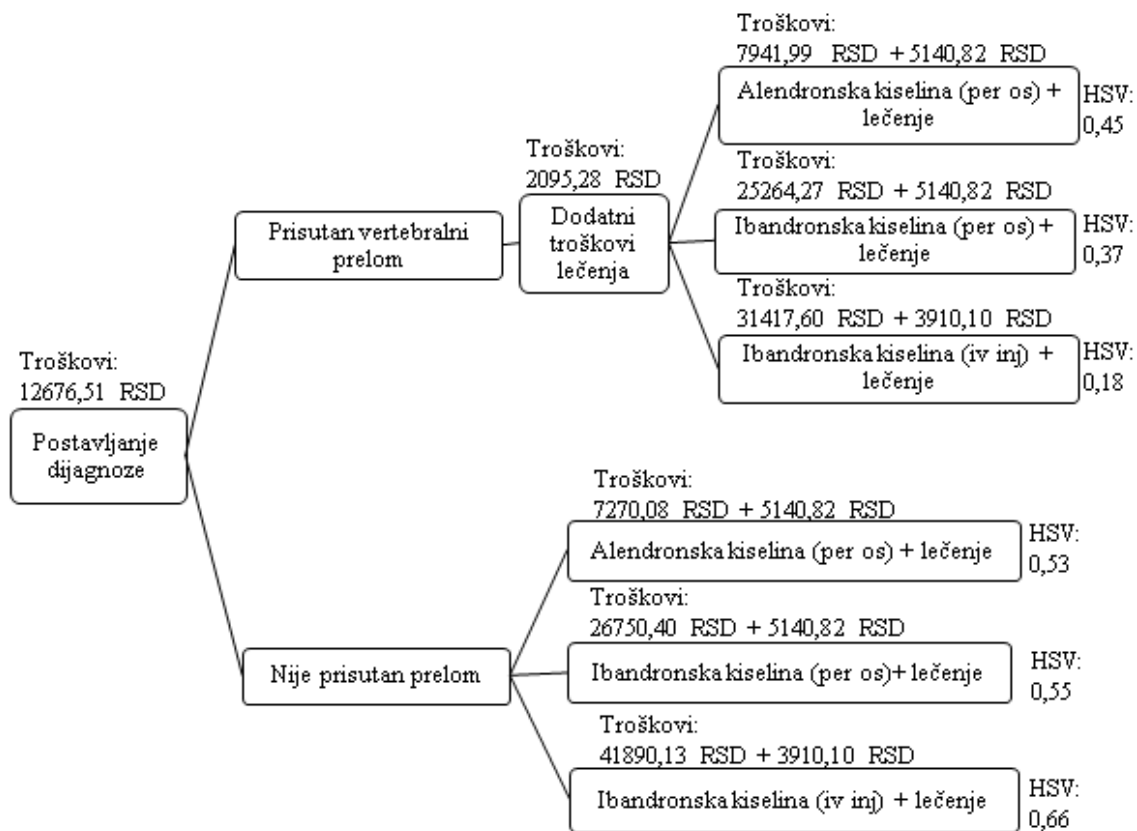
Troškovi:
12676,51 RSD

Postavljanje dijagnoze

Prisutan vertebralni prelom

Troškovi:
2095,28 RSD

Dodatni troškovi lečenja

Troškovi:
7941,99 RSD + 5140,82 RSD

Alendronska kiselina (per os) + lečenje

HSV:
0,45

Troškovi:
25264,27 RSD + 5140,82 RSD

Ibandronska kiselina (per os) + lečenje

HSV:
0,37

Troškovi:
31417,60 RSD + 3910,10 RSD

Ibandronska kiselina (iv inj) + lečenje

HSV:
0,18

Nije prisutan prelom

Troškovi:
7270,08 RSD + 5140,82 RSD

Alendronska kiselina (per os) + lečenje

HSV:
0,53

Troškovi:
26750,40 RSD + 5140,82 RSD

Ibandronska kiselina (per os)+ lečenje

HSV:
0,55

Troškovi:
41890,13 RSD + 3910,10 RSD

Ibandronska kiselina (iv inj) + lečenje

HSV:
0,66